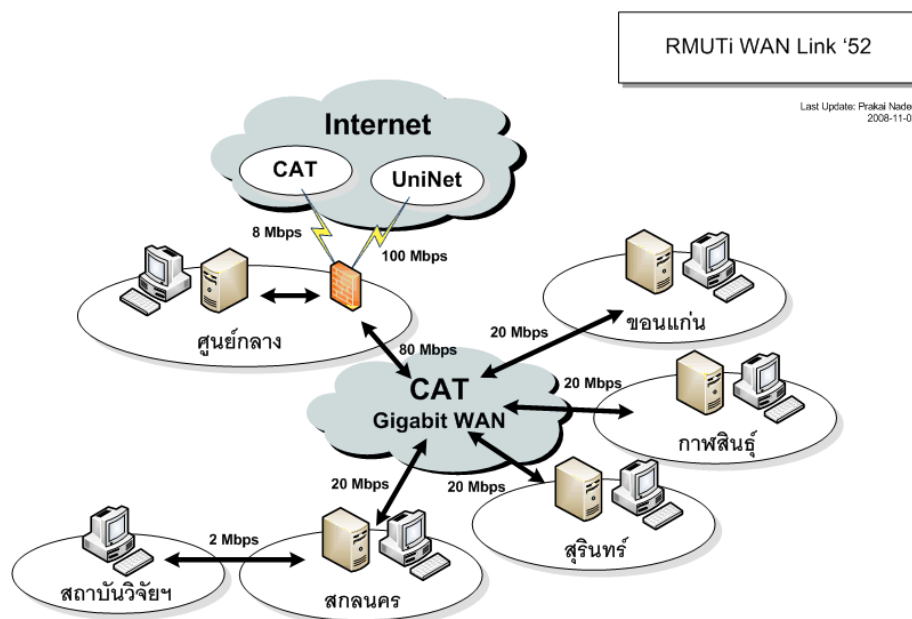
RMUTi WAN Link '52

Last Update: Prakai Nade
2008-11-0

Internet

CAT

UniNet

8 Mbps

100 Mbps

ศูนย์กลาง

80 Mbps

20 Mbps

ขอนแก่น

CAT
Gigabit WAN

20 Mbps

กาฬสินธุ์

20 Mbps

20 Mbps

สุรินทร์

2 Mbps

สถาบันวิจัยฯ

สกลนคร